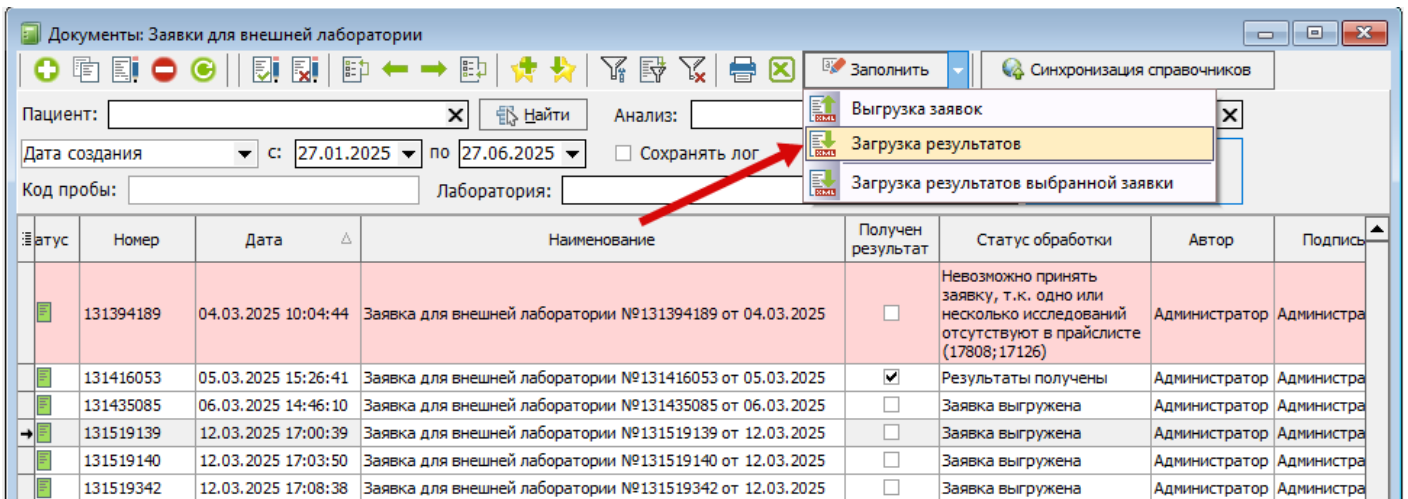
Документы: Заявки для внешней лаборатории

Заполнить
Синхронизация справочников

Пациент:
Найти
Анализ:

Выгрузка заявок
Загрузка результатов
Загрузка результатов выбранной заявки

Дата создания
с: 27.01.2025
по 27.06.2025
Сохранять лог

Код пробы:
Лаборатория:

| атус | Номер | Дата | Наименование | Получен результат | Статус обработки | Автор | Подпись |
|---|---|---|---|---|---|---|---|
| | 131394189 | 04.03.2025 10:04:44 | Заявка для внешней лаборатории №131394189 от 04.03.2025 | | Невозможно принять заявку, т.к. одно или несколько исследований отсутствуют в прайслисте (17808;17126) | Администратор | Администра |
| | 131416053 | 05.03.2025 15:26:41 | Заявка для внешней лаборатории №131416053 от 05.03.2025 | ✓ | Результаты получены | Администратор | Администра |
| | 131435085 | 06.03.2025 14:46:10 | Заявка для внешней лаборатории №131435085 от 06.03.2025 | | Заявка выгружена | Администратор | Администра |
| | 131519139 | 12.03.2025 17:00:39 | Заявка для внешней лаборатории №131519139 от 12.03.2025 | | Заявка выгружена | Администратор | Администра |
| | 131519140 | 12.03.2025 17:03:50 | Заявка для внешней лаборатории №131519140 от 12.03.2025 | | Заявка выгружена | Администратор | Администра |
| | 131519342 | 12.03.2025 17:08:38 | Заявка для внешней лаборатории №131519342 от 12.03.2025 | | Заявка выгружена | Администратор | Администра |